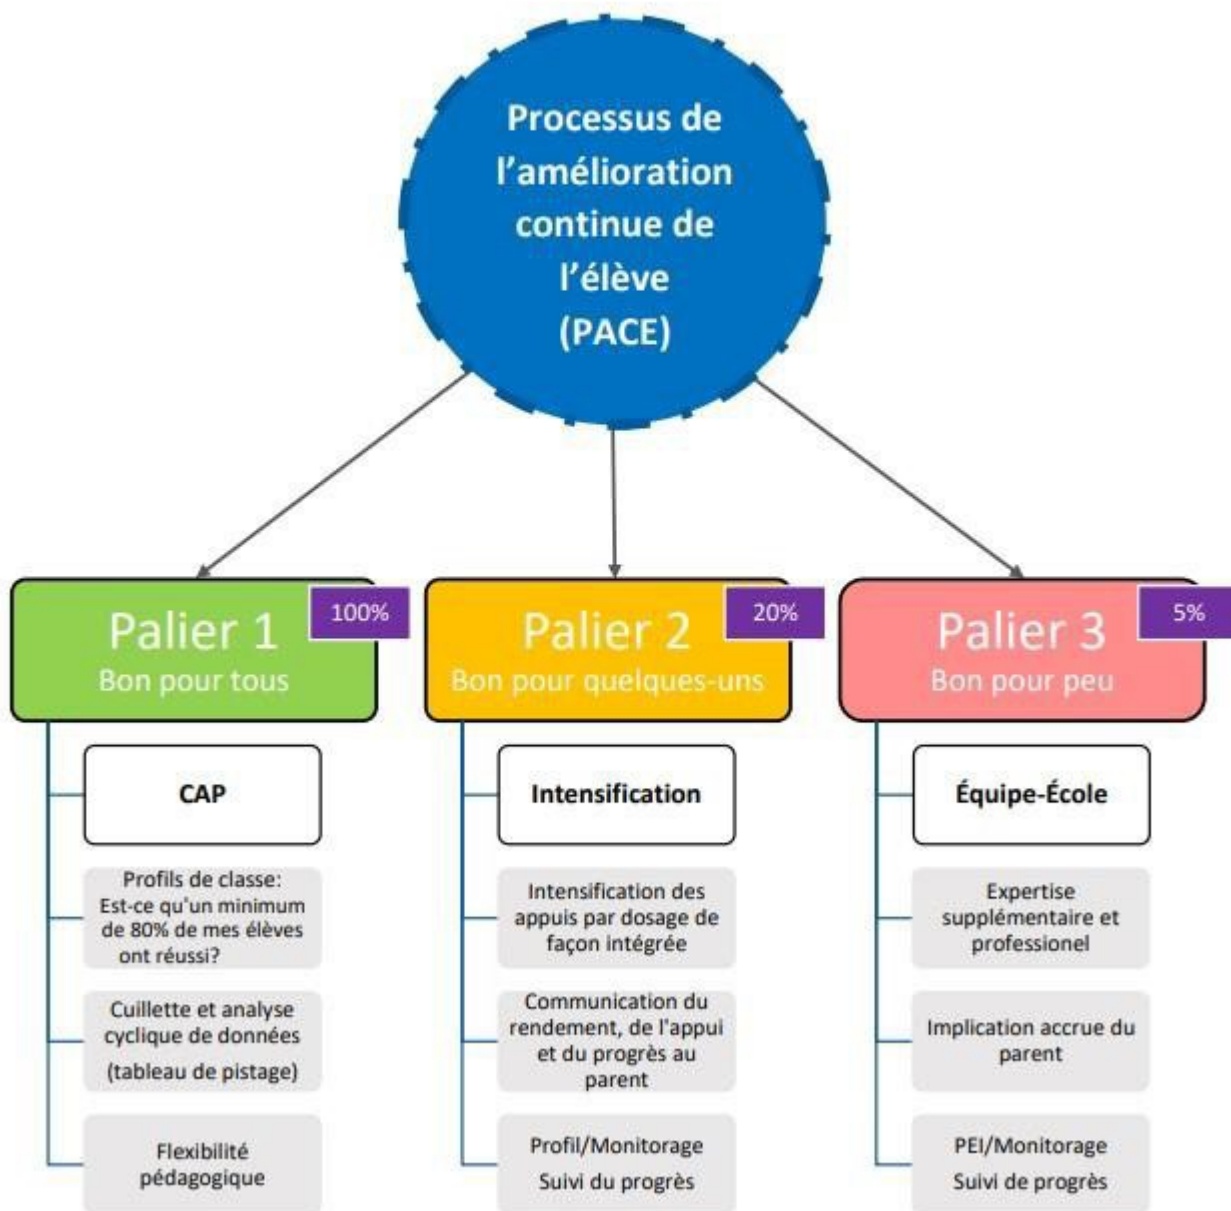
Processus de l'amélioration continue de l'élève (PACE)

Palier 1
Bon pour tous
100%

CAP

Profils de classe: Est-ce qu'un minimum de 80% de mes élèves ont réussi?

Cuillette et analyse cyclique de données (tableau de pistage)

Flexibilité pédagogique

Palier 2
Bon pour quelques-uns
20%

Intensification

Intensification des appuis par dosage de façon intégrée

Communication du rendement, de l'appui et du progrès au parent

Profil/Monitorage
Suivi du progrès

Palier 3
Bon pour peu
5%

Équipe-École

Expertise supplémentaire et professionel

Implication accrue du parent

PEI/Monitorage
Suivi de progrès